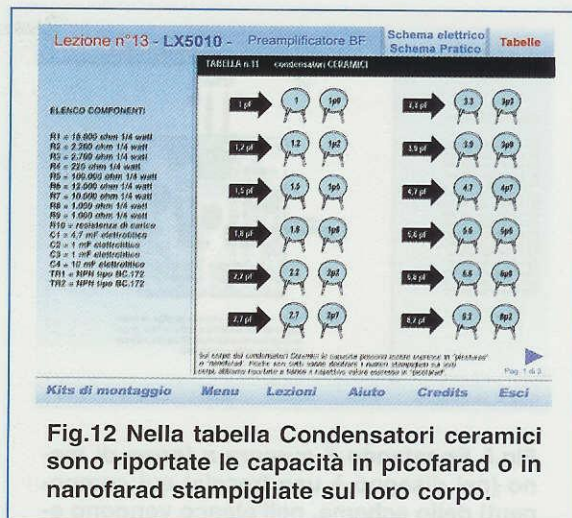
Lezione n°13 - LX5010 - Preamplificatore BF

Schema elettrico
Schema Pratico

Tabelle

TABELLA n.11 condensatori CERAMICI

ELENCO COMPONENTI

R1 = 15.000 ohm 1/4 watt
R2 = 2.200 ohm 1/4 watt
R3 = 2.700 ohm 1/4 watt
R4 = 220 ohm 1/4 watt
R5 = 100.000 ohm 1/4 watt
R6 = 12.000 ohm 1/4 watt
R7 = 10.000 ohm 1/4 watt
R8 = 1.000 ohm 1/4 watt
R9 = 1.000 ohm 1/4 watt
R10 = resistenza di carico
C1 = 4,7 mF elettrolitico
C2 = 1 mF elettrolitico
C3 = 1 mF elettrolitico
C4 = 10 mF elettrolitico
TR1 = NPN tipo BC.172
TR2 = NPN tipo BC.172

1 pF 1 1p0
1,2 pF 1.2 1p2
1,5 pF 1.5 1p5
1,8 pF 1.8 1p8
2,2 pF 2.2 2p2
2,7 pF 2.7 2p7
3,3 pF 3.3 3p3
3,9 pF 3.9 3p9
4,7 pF 4.7 4p7
5,6 pF 5.6 5p6
6,8 pF 6.8 6p8
8,2 pF 8.2 8p2

Sul corpo dei condensatori Ceramici le capacità possono essere espresse in "picofarad" o "nanofarad". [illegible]

Pag. 1 di 3

Kits di montaggio Menu Lezioni Aiuto Credits Esci

Fig.12 Nella tabella Condensatori ceramici sono riportate le capacità in picofarad o in nanofarad stampigliate sul loro corpo.